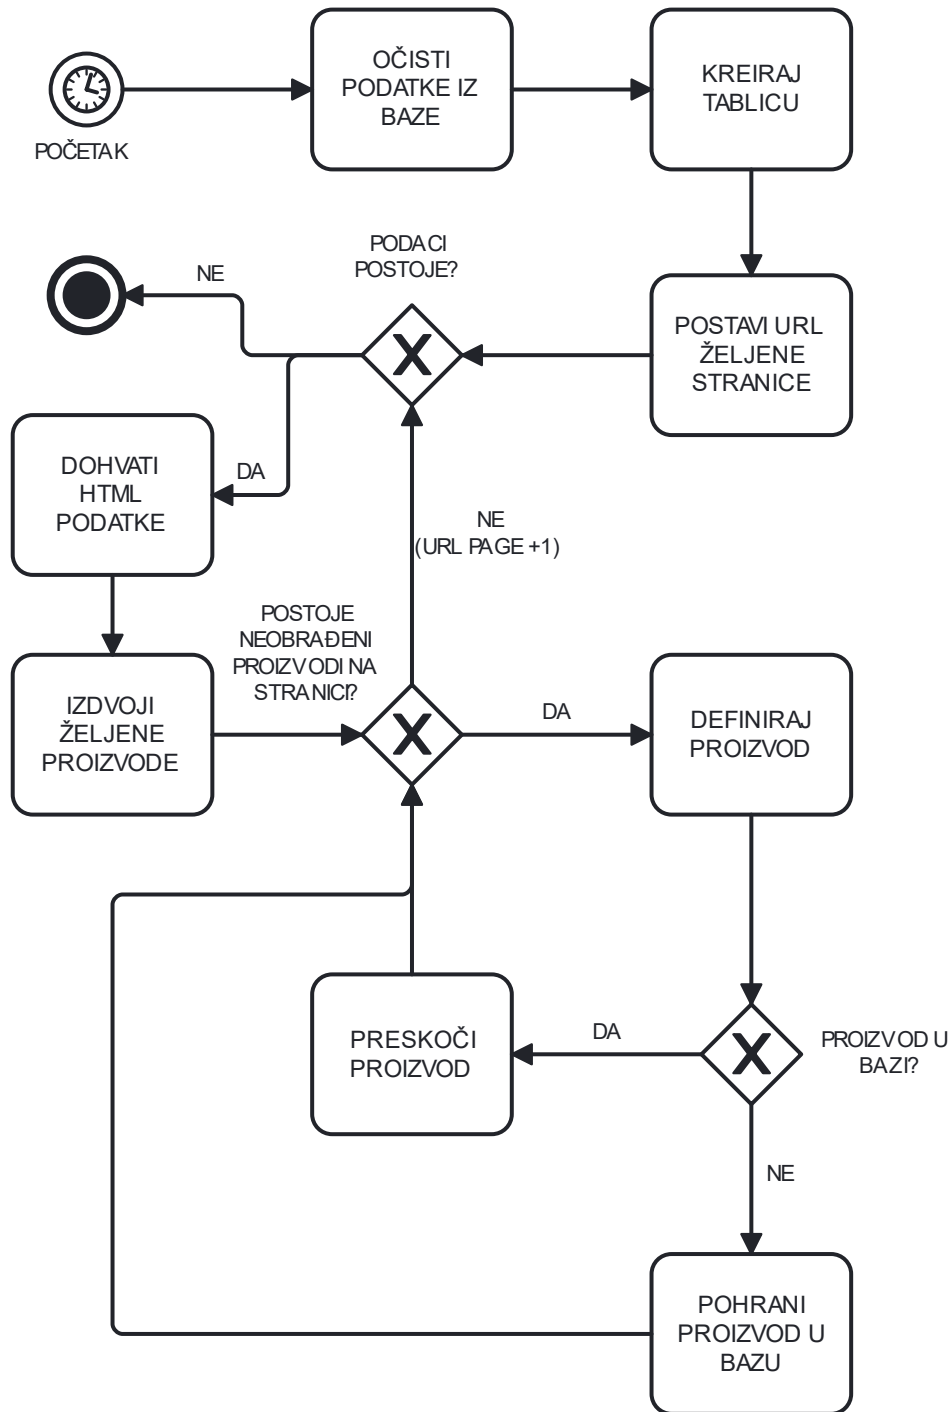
POČETAK

OČISTI PODATKE IZ BAZE

KREIRAJ TABLICU

PODACI POSTOJE?

NE

X

POSTAVI URL ŽELJENE STRANICE

DOHVATI HTML PODATKE

DA

NE (URL PAGE +1)

POSTOJE NEOBRAĐENI PROIZVODI NA STRANICI?

IZDVOJI ŽELJENE PROIZVODE

X

DA

DEFINIRAJ PROIZVOD

PRESKOČI PROIZVOD

DA

X

PROIZVOD U BAZI?

NE

POHRANI PROIZVOD U BAZU